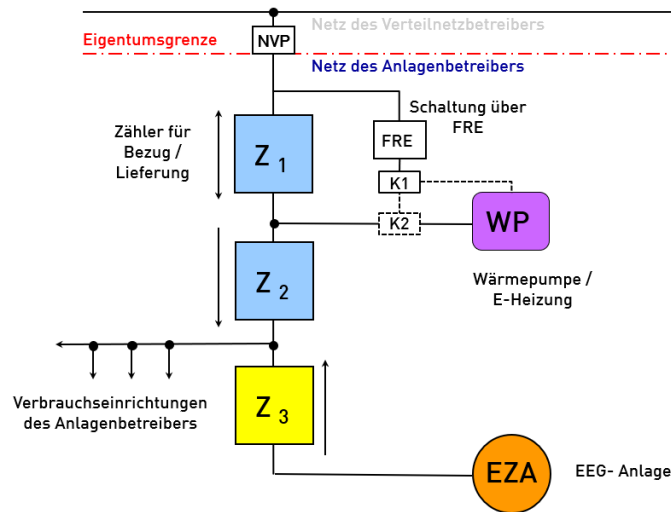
Eigentumsgrenze
NVP
Netz des Verteilnetzbetreibers
Netz des Anlagenbetreibers

Zähler für Bezug / Lieferung

Z 1

Schaltung über FRE

FRE

K1

K2

WP

Wärmepumpe / E-Heizung

Z 2

Z 3

Verbrauchseinrichtungen des Anlagenbetreibers

EZA

EEG- Anlage